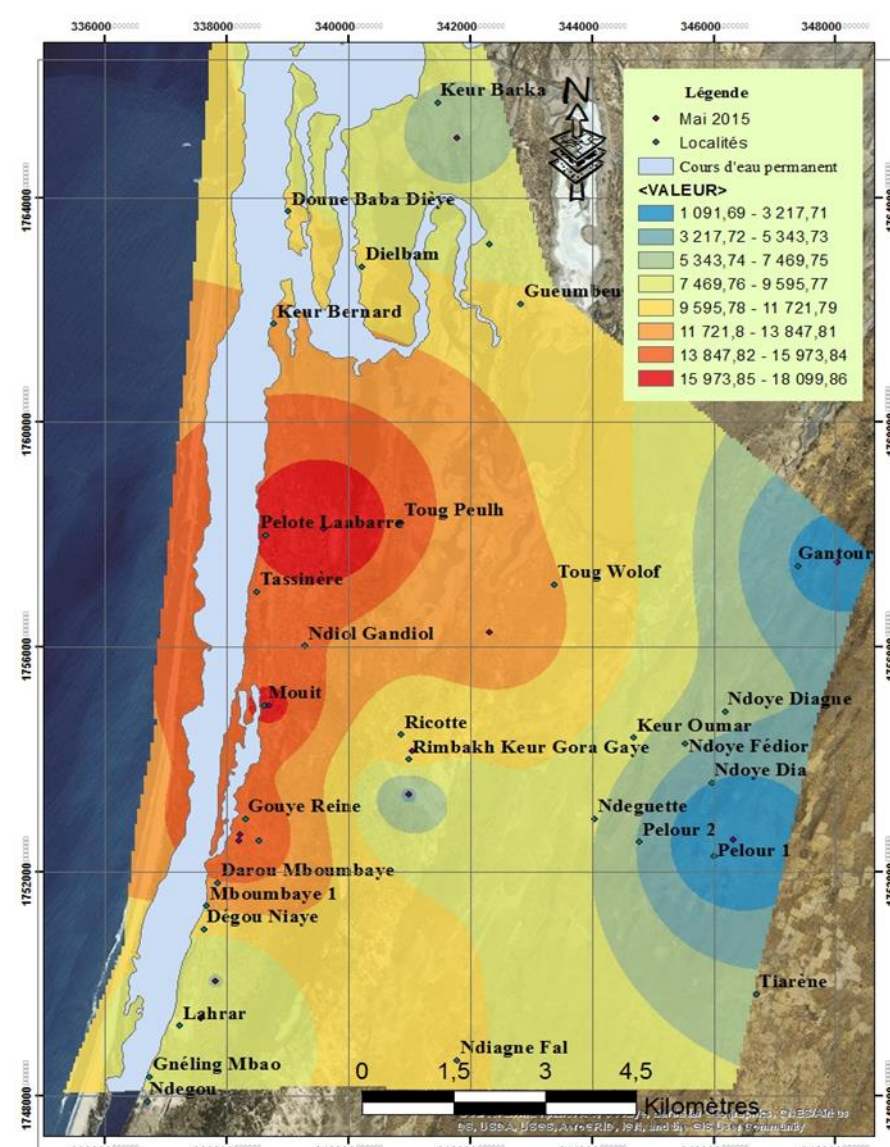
336000 338000 340000 342000 344000 346000 348000

Keur Barka
Légende
Mai 2015
Localités
Cours d'eau permanent
<VALEUR>
1 091,69 - 3 217,71
3 217,72 - 5 343,73
5 343,74 - 7 469,75
7 469,76 - 9 595,77
9 595,78 - 11 721,79
11 721,8 - 13 847,81
13 847,82 - 15 973,84
15 973,85 - 18 099,86

1764000
Doune Baba Dièye
Dielbam
Gueumbeu
Keur Bernard
1760000
Pelote Laabarre
Toug Peulh
Tassinère
Toug Wolof
Gantour
Ndiol Gandiol
1756000
Mouit
Ndoye Diagne
Ricotte
Keur Oumar
Rimbakh Keur Gora Gaye
Ndoye Fédior
Ndoye Dia
Gouye Reine
Ndeguette
Pelour 2
Pelour 1
1752000
Darou Mboumbaye
Mboumbaye 1
Dégou Niaye
Tiarène
Lahrar
Ndiagne Fal
Gnéling Mbao
Ndegou
1748000
0 1,5 3 4,5
Kilomètres
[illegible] DS, USDA, USGS, AeroGRID, IGN, and the GIS User Community